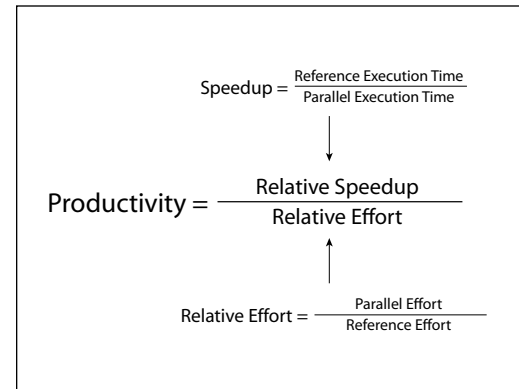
$\text{Speedup} = \frac{\text{Reference Execution Time}}{\text{Parallel Execution Time}}$

$\text{Productivity} = \frac{\text{Relative Speedup}}{\text{Relative Effort}}$

$\text{Relative Effort} = \frac{\text{Parallel Effort}}{\text{Reference Effort}}$